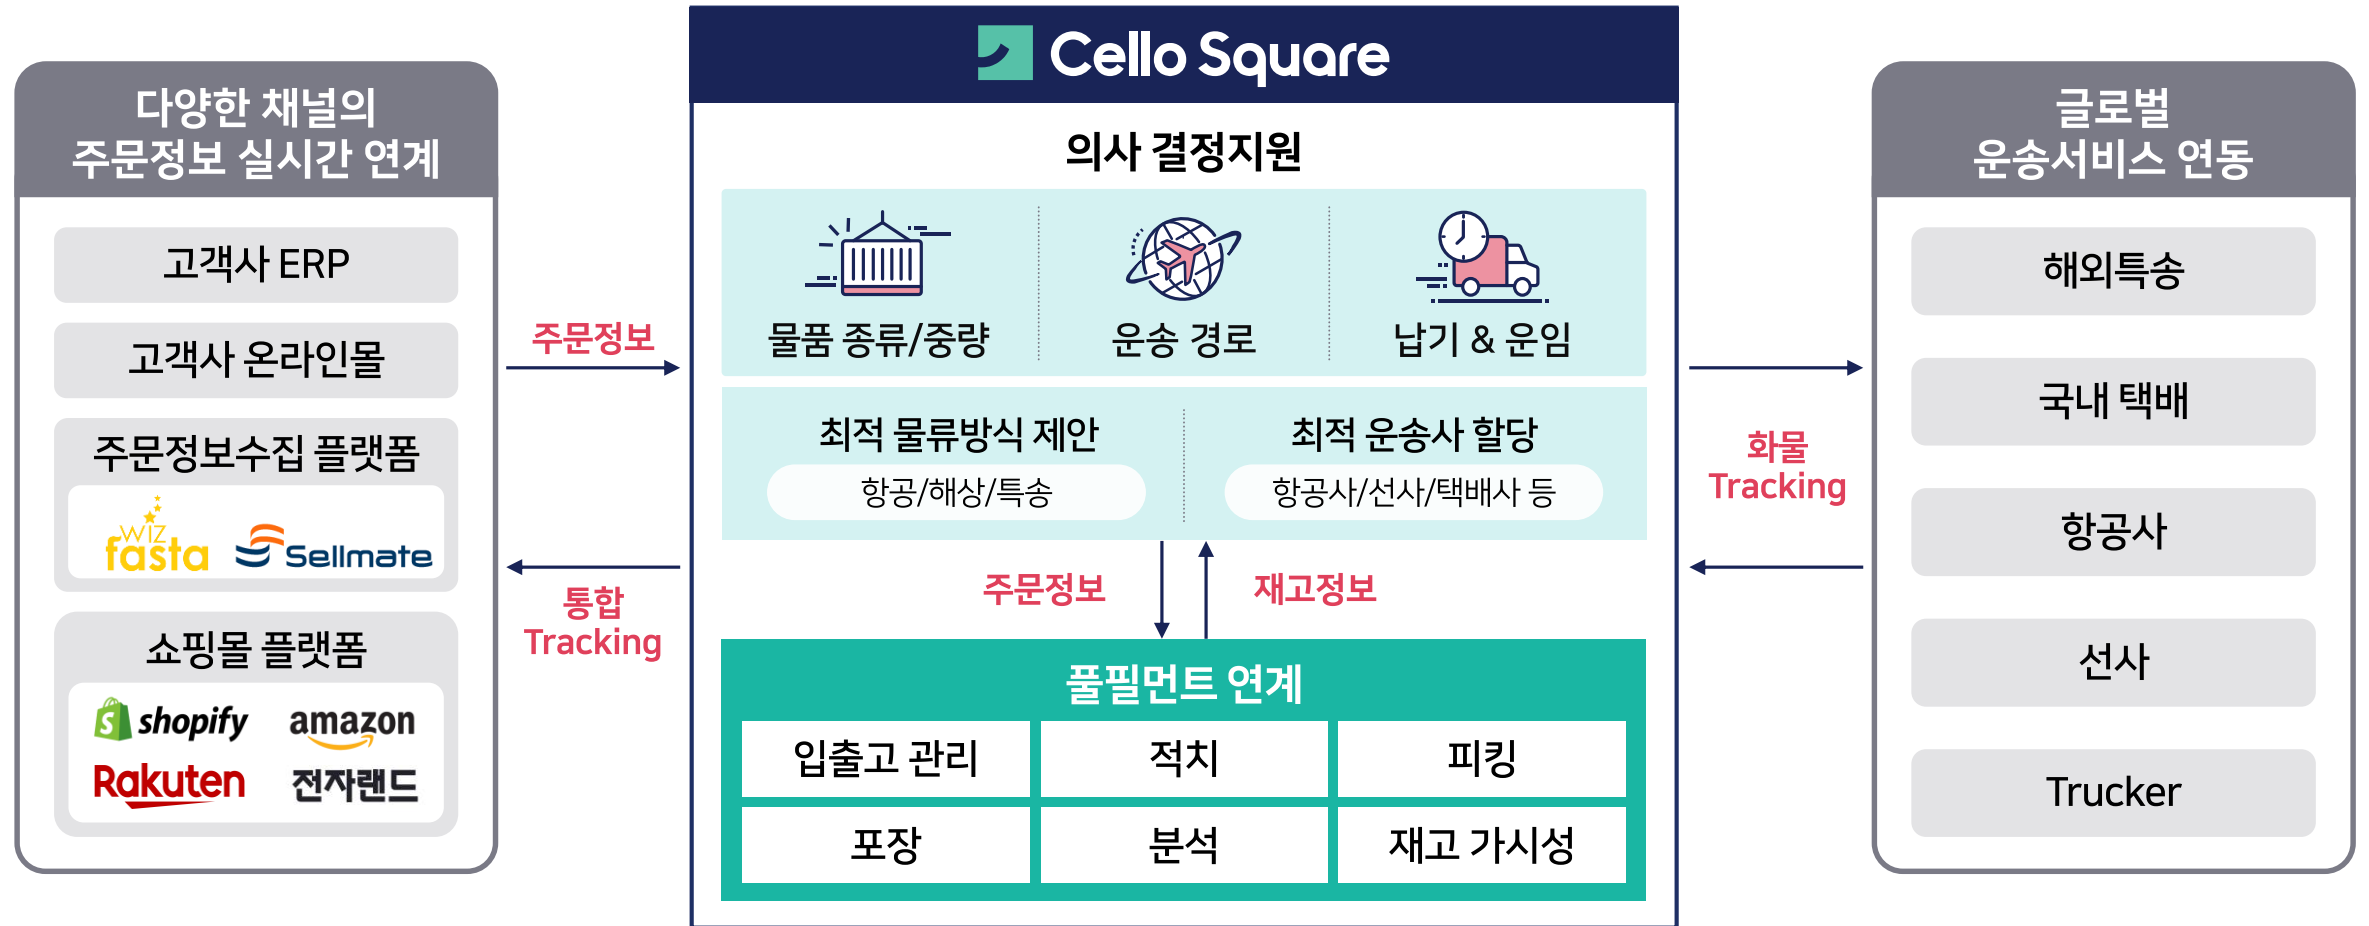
다양한 채널의
주문정보 실시간 연계

고객사 ERP

고객사 온라인몰

주문정보수집 플랫폼

WIZ fasta

Sellmate

쇼핑몰 플랫폼

shopify

amazon

Rakuten

전자랜드

주문정보

통합
Tracking

Cello Square

의사 결정지원

물품 종류/중량

운송 경로

납기 & 운임

최적 물류방식 제안

항공/해상/특송

최적 운송사 할당

항공사/선사/택배사 등

주문정보

재고정보

풀필먼트 연계

| 입출고 관리 | 적치 | 피킹 |
|---|---|---|
| 포장 | 분석 | 재고 가시성 |

화물
Tracking

글로벌
운송서비스 연동

해외특송

국내 택배

항공사

선사

Trucker